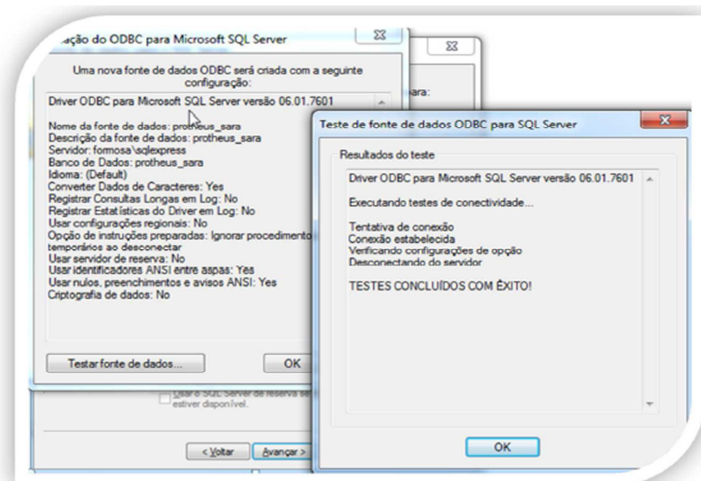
ação do ODBC para Microsoft SQL Server

Uma nova fonte de dados ODBC será criada com a seguinte configuração:

Driver ODBC para Microsoft SQL Server versão 06.01.7601

Nome da fonte de dados: protheus_sara
Descrição da fonte de dados: protheus_sara
Servidor: formosa\sqlexpress
Banco de Dados: protheus_sara
Idioma: (Default)
Converter Dados de Caracteres: Yes
Registrar Consultas Longas em Log: No
Registrar Estatísticas do Driver em Log: No
Usar configurações regionais: No
Opção de instruções preparadas: Ignorar procedimento temporários ao desconectar
Usar servidor de reserva: No
Usar identificadores ANSI entre aspas: Yes
Usar nulos, preenchimentos e avisos ANSI: Yes
Criptografia de dados: No

Testar fonte de dados...

OK

Usar o SQL Server de reserva se estiver disponível.

< Voltar

Avançar >

Teste de fonte de dados ODBC para SQL Server

Resultados do teste

Driver ODBC para Microsoft SQL Server versão 06.01.7601

Executando testes de conectividade...

Tentativa de conexão
Conexão estabelecida
Verificando configurações de opção
Desconectando do servidor

TESTES CONCLUÍDOS COM ÊXITO!

OK